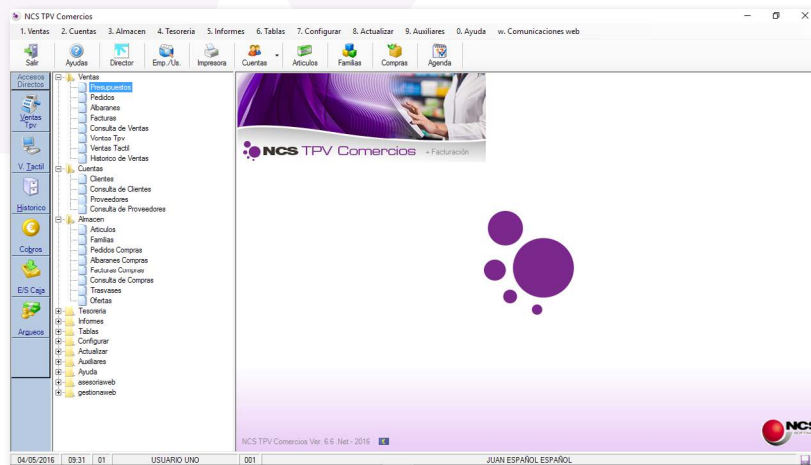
NCS TPV Comercios

1. Ventas 2. Cuentas 3. Almacen 4. Tesoreria 5. Informes 6. Tablas 7. Configurar 8. Actualizar 9. Auxiliares 0. Ayuda w. Comunicaciones web

Salir Ayudas Director Emp./Us. Impresora Cuentas Articulos Familias Compras Agenda

Accesos Directos
Ventas Tpv
V. Tactil
Historico
Cobros
E/S Caja
Arqueos

Ventas
Presupuestos
Pedidos
Albaranes
Facturas
Consulta de Ventas
Ventas Tpv
Ventas Tactil
Historico de Ventas
Cuentas
Clientes
Consulta de Clientes
Proveedores
Consulta de Proveedores
Almacen
Articulos
Familias
Pedidos Compras
Albaranes Compras
Facturas Compras
Consulta de Compras
Traspasos
Ofertas
Tesoreria
Informes
Tablas
Configurar
Actualizar
Auxiliares
Ayuda
asesoriaweb
gestionaweb

NCS TPV Comercios + Facturación

NCS TPV Comercios Ver. 6.6 .Net - 2016

NCS

04/05/2016 09:31 01 USUARIO UNO 001 JUAN ESPAÑOL ESPAÑOL